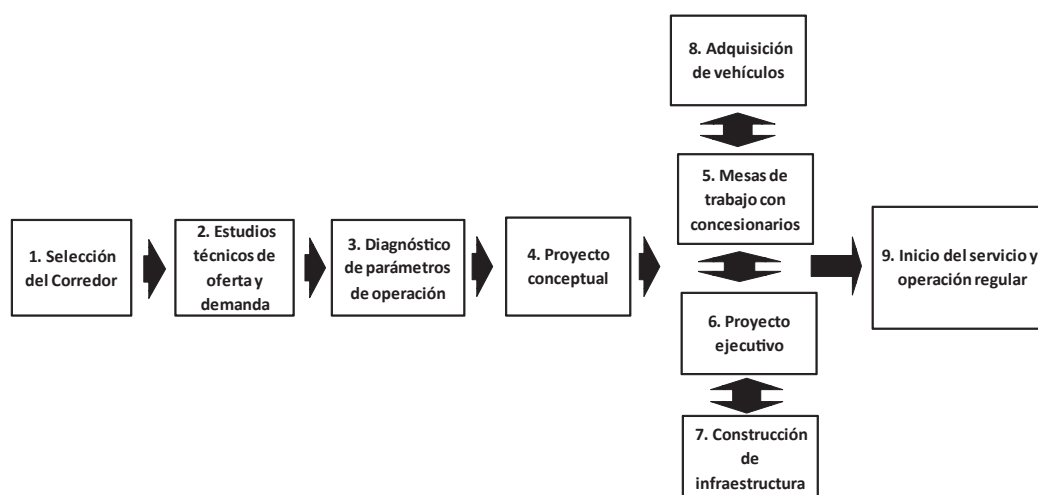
8. Adquisición de vehículos

1. Selección del Corredor

2. Estudios técnicos de oferta y demanda

3. Diagnóstico de parámetros de operación

4. Proyecto conceptual

5. Mesas de trabajo con concesionarios

9. Inicio del servicio y operación regular

6. Proyecto ejecutivo

7. Construcción de infraestructura